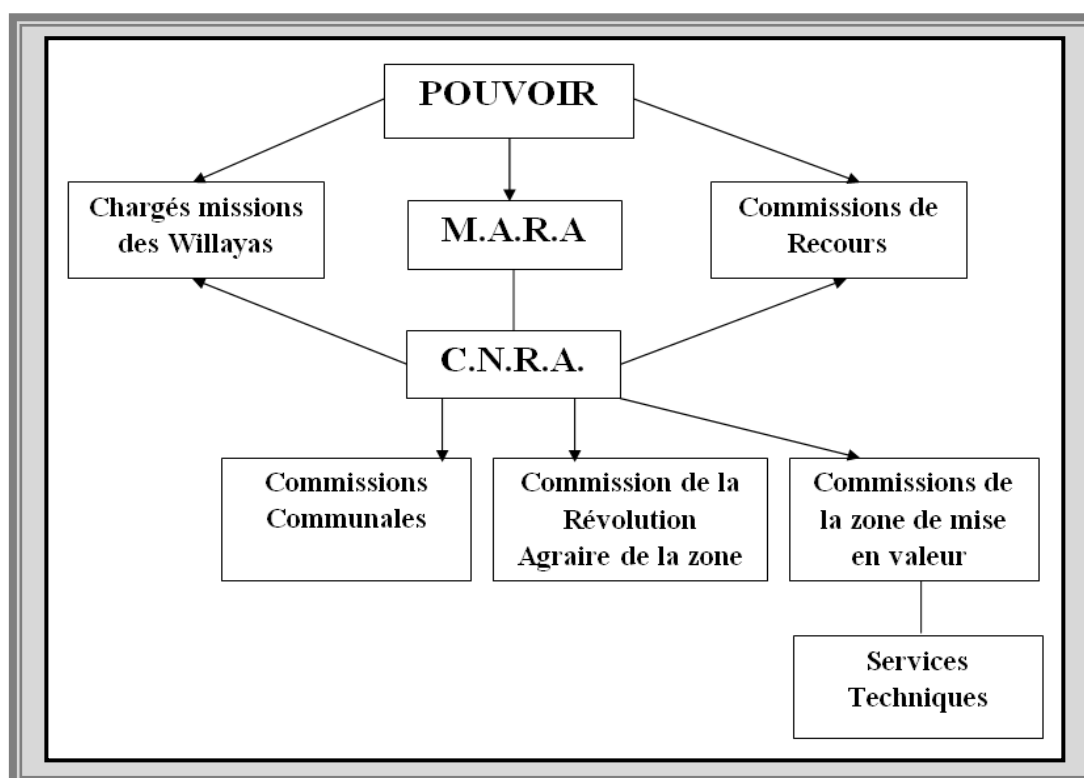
POUVOIR

Chargés missions des Willayas

M.A.R.A

Commissions de Recours

C.N.R.A.

Commissions Communales

Commission de la Révolution Agraire de la zone

Commissions de la zone de mise en valeur

Services Techniques